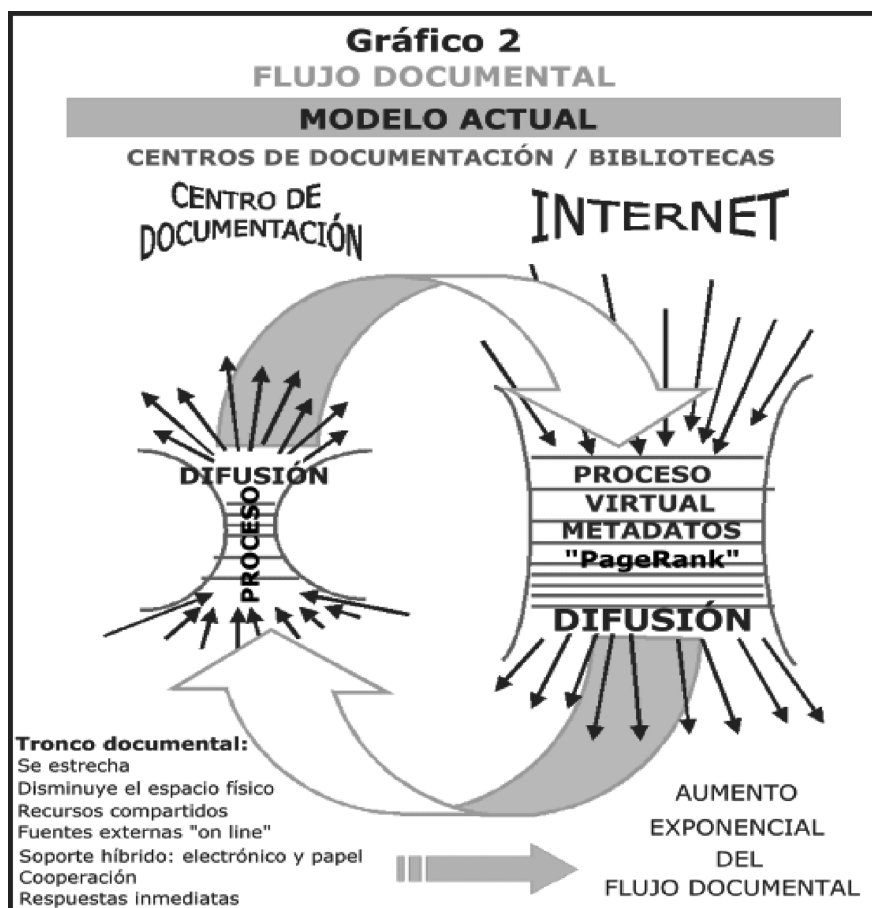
Gráfico 2
FLUJO DOCUMENTAL
MODELO ACTUAL
CENTROS DE DOCUMENTACIÓN / BIBLIOTECAS

CENTRO DE DOCUMENTACIÓN

INTERNET

DIFUSIÓN
PROCESO

PROCESO
VIRTUAL
METADATOS
"PageRank"
DIFUSIÓN

Tronco documental:
Se estrecha
Disminuye el espacio físico
Recursos compartidos
Fuentes externas "on line"
Soporte híbrido: electrónico y papel
Cooperación
Respuestas inmediatas

AUMENTO EXPONENCIAL DEL FLUJO DOCUMENTAL